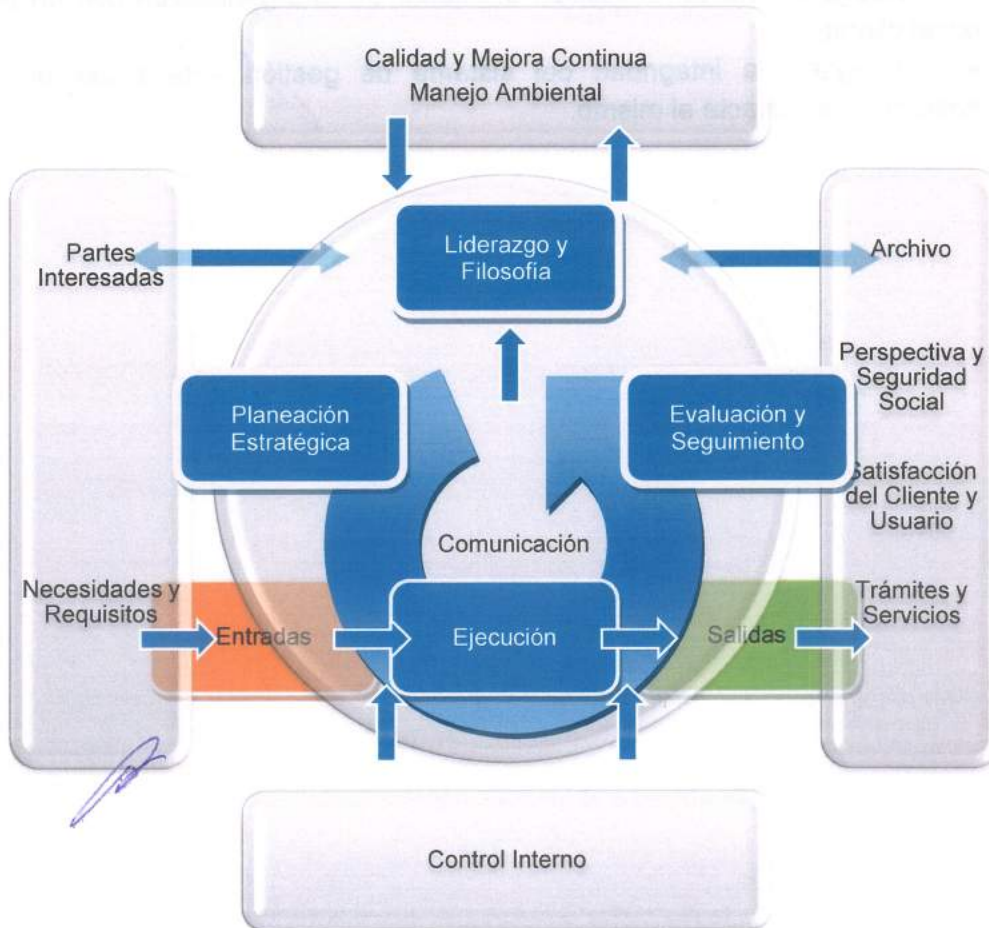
Calidad y Mejora Continua
Manejo Ambiental

Partes Interesadas

Liderazgo y Filosofia

Archivo

Perspectiva y Seguridad Social

Planeación Estratégica

Evaluación y Seguimiento

Satisfacción del Cliente y Usuario

Comunicación

Necesidades y Requisitos

Entradas

Ejecución

Salidas

Trámites y Servicios

Control Interno